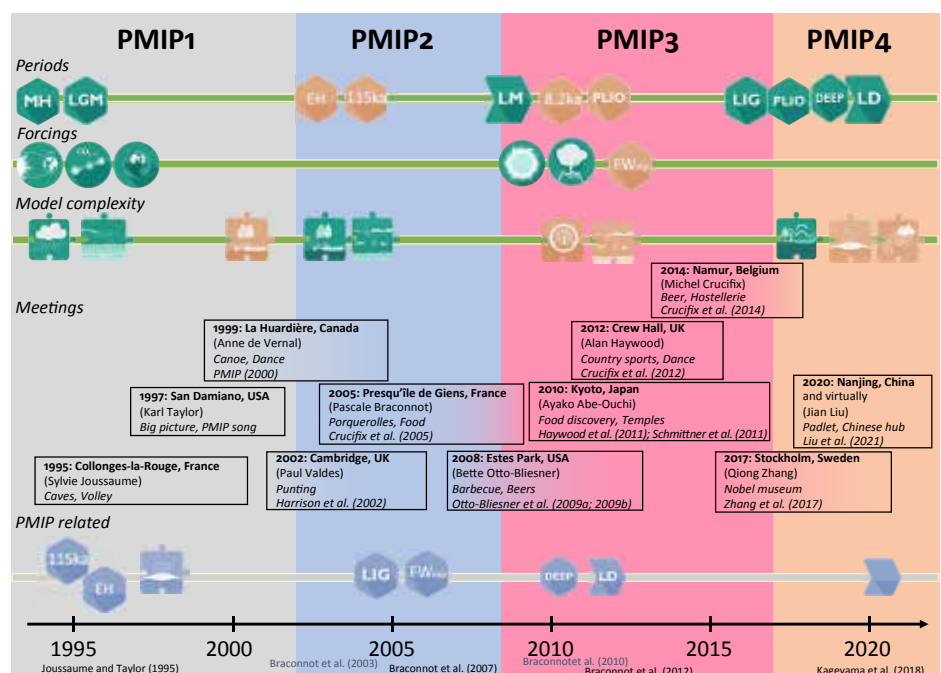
PMIP1

PMIP2

PMIP3

PMIP4

Periods

MH LGM EH 115ka LM 8.2ka PLIO LIG PLIO DEEP LD

Forcings

FW

Model complexity

Meetings

2014: Namur, Belgium
(Michel Crucifix)
Beer, Hostellerie
Crucifix et al. (2014)

1999: La Huardière, Canada
(Anne de Vernal)
Canoe, Dance
PMIP (2000)

2012: Crew Hall, UK
(Alan Haywood)
Country sports, Dance
Crucifix et al. (2012)

1997: San Damiano, USA
(Karl Taylor)
Big picture, PMIP song

2005: Presqu'île de Giens, France
(Pascale Braconnot)
Porquerolles, Food
Crucifix et al. (2005)

2010: Kyoto, Japan
(Ayako Abe-Ouchi)
Food discovery, Temples
Haywood et al. (2011); Schmittner et al. (2011)

2020: Nanjing, China
and virtually
(Jian Liu)
Padlet, Chinese hub
Liu et al. (2021)

1995: Collonges-la-Rouge, France
(Sylvie Joussaume)
Caves, Volley

2002: Cambridge, UK
(Paul Valdes)
Punting
Harrison et al. (2002)

2008: Estes Park, USA
(Bette Otto-Bliesner)
Barbecue, Beers
Otto-Bliesner et al. (2009a; 2009b)

2017: Stockholm, Sweden
(Qiong Zhang)
Nobel museum
Zhang et al. (2017)

PMIP related

115ka EH LIG FW DEEP LD

1995 2000 2005 2010 2015 2020

Joussaume and Taylor (1995)
Braconnot et al. (2003)
Braconnot et al. (2007)
Braconnotet al. (2010)
Braconnot et al. (2012)
Kageyama et al. (2018)